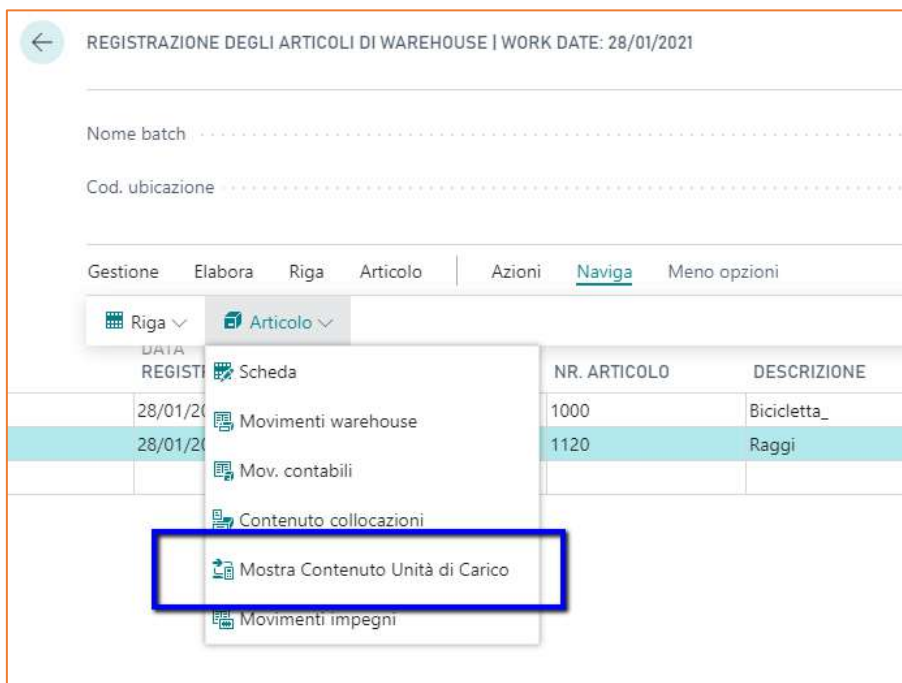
REGISTRAZIONE DEGLI ARTICOLI DI WAREHOUSE | WORK DATE: 28/01/2021

Nome batch

Cod. ubicazione

Gestione Elabora Riga Articolo Azioni Naviga Meno opzioni

Riga Articolo

DATA REGISTR

Scheda
Movimenti warehouse
Mov. contabili
Contenuto collocazioni
Mostra Contenuto Unità di Carico
Movimenti impegni

| DATA REGISTR | NR. ARTICOLO | DESCRIZIONE |
|---|---|---|
| 28/01/20 | 1000 | Bicicletta_ |
| 28/01/20 | 1120 | Raggi |